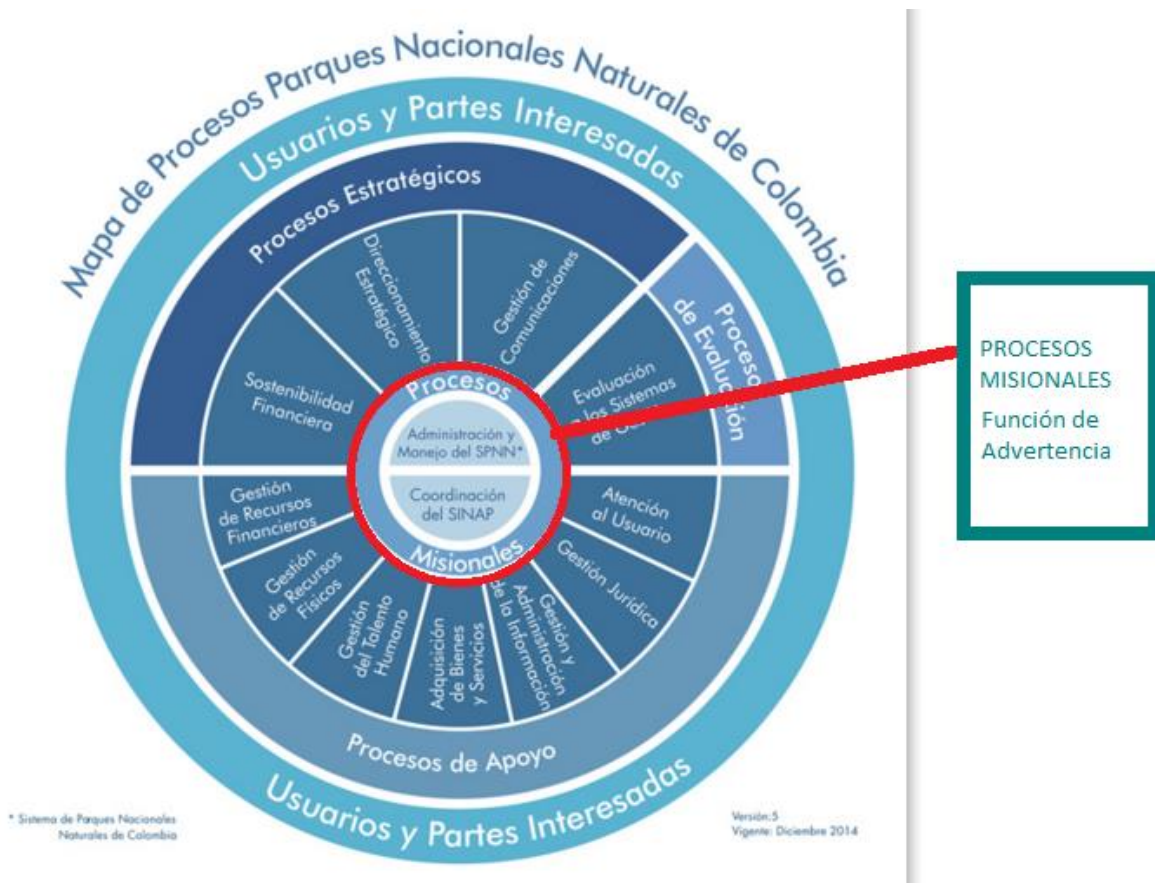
Mapa de Procesos Parques Nacionales Naturales de Colombia

Usuarios y Partes Interesadas

Procesos Estratégicos

Direccionamiento Estratégico

Gestión de Comunicaciones

Procesos de Evaluación

Sostenibilidad Financiera

Evaluación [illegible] los Sistemas de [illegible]

Procesos

Administración y Manejo del SPNN*

Coordinación del SINAP

Misionales

Gestión de Recursos Financieros

Atención al Usuario

Gestión de Recursos Físicos

Gestión Jurídica

Gestión del Talento Humano

Adquisición de Bienes y Servicios

Gestión y Administración de la Información

Procesos de Apoyo

Usuarios y Partes Interesadas

* Sistema de Parques Nacionales Naturales de Colombia

Versión:5
Vigente: Diciembre 2014

PROCESOS MISIONALES
Función de Advertencia